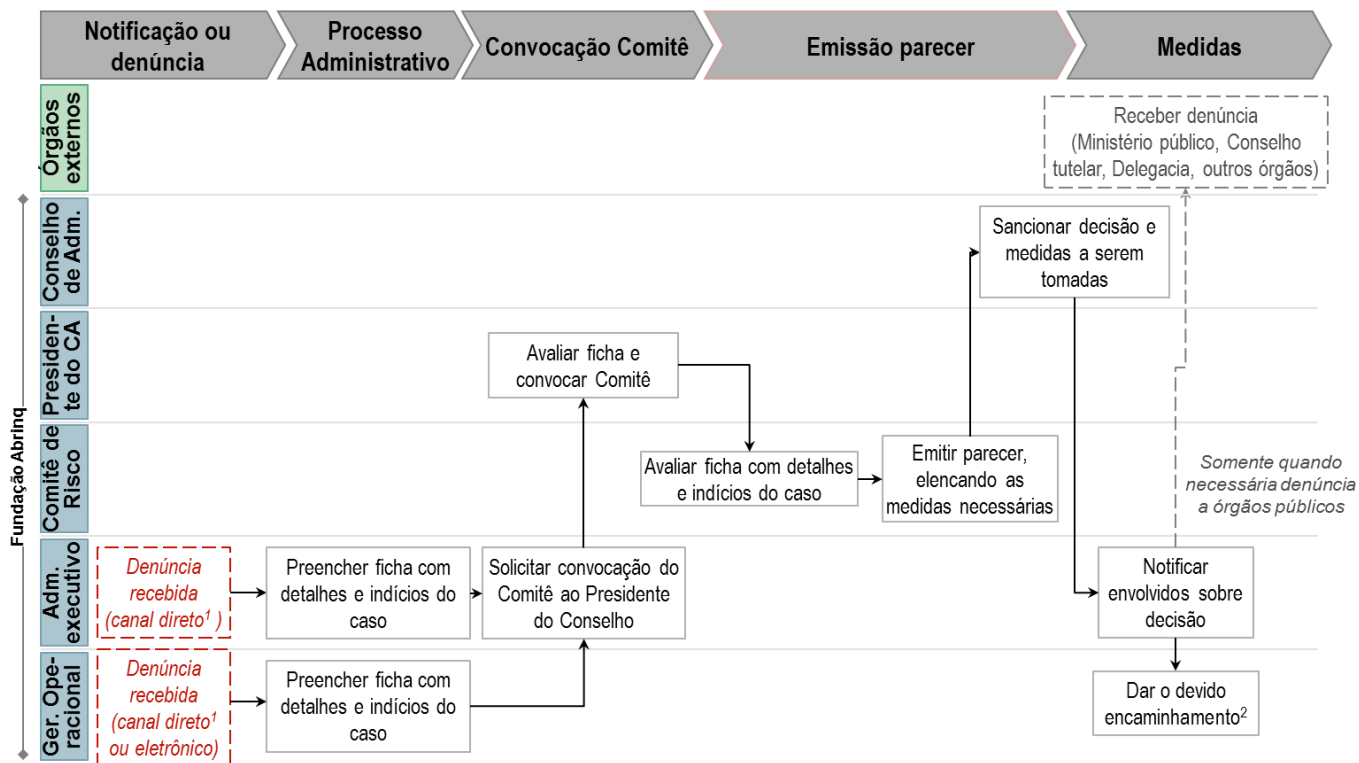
Notificação ou denúncia

Processo Administrativo

Convocação Comitê

Emissão parecer

Medidas

Órgãos externos

Receber denúncia (Ministério público, Conselho tutelar, Delegacia, outros órgãos)

Fundação Abrinq

Conselho de Adm.

Sancionar decisão e medidas a serem tomadas

Presidente do CA

Avaliar ficha e convocar Comitê

Comitê de Risco

Avaliar ficha com detalhes e indícios do caso

Emitir parecer, elencando as medidas necessárias

Somente quando necessária denúncia a órgãos públicos

Adm. executivo

Denúncia recebida (canal direto$^1$ )

Preencher ficha com detalhes e indícios do caso

Solicitar convocação do Comitê ao Presidente do Conselho

Notificar envolvidos sobre decisão

Ger. Operacional

Denúncia recebida (canal direto$^1$ ou eletrônico)

Preencher ficha com detalhes e indícios do caso

Dar o devido encaminhamento$^2$